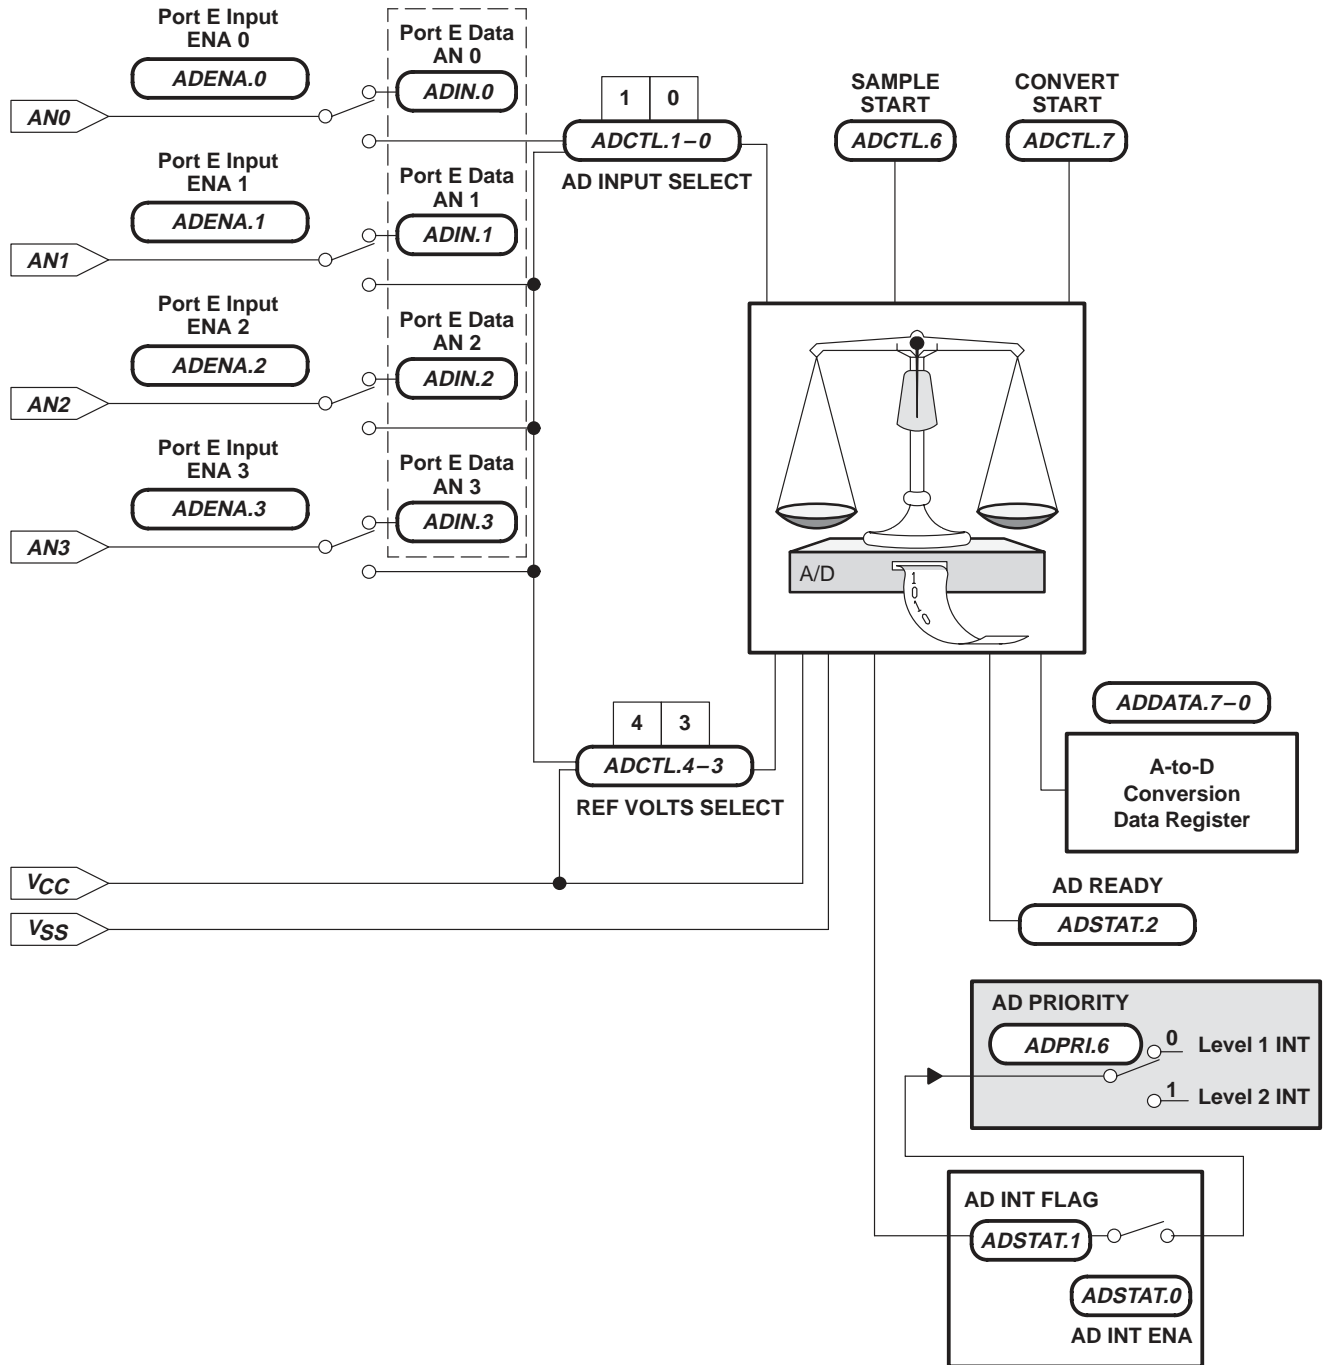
Port E Input
ENA 0

ADENA.0

Port E Data
AN 0

ADIN.0

AN0

1 0

ADCTL.1 – 0

AD INPUT SELECT

SAMPLE
START

ADCTL.6

CONVERT
START

ADCTL.7

Port E Input
ENA 1

ADENA.1

Port E Data
AN 1

ADIN.1

AN1

Port E Input
ENA 2

ADENA.2

Port E Data
AN 2

ADIN.2

AN2

Port E Input
ENA 3

ADENA.3

Port E Data
AN 3

ADIN.3

AN3

A/D

1
0
1
0

ADDATA.7 – 0

4 3

ADCTL.4 – 3

REF VOLTS SELECT

A-to-D
Conversion
Data Register

$V_{CC}$

$V_{SS}$

AD READY

ADSTAT.2

AD PRIORITY

ADPRI.6

0 Level 1 INT

1 Level 2 INT

AD INT FLAG

ADSTAT.1

ADSTAT.0

AD INT ENA